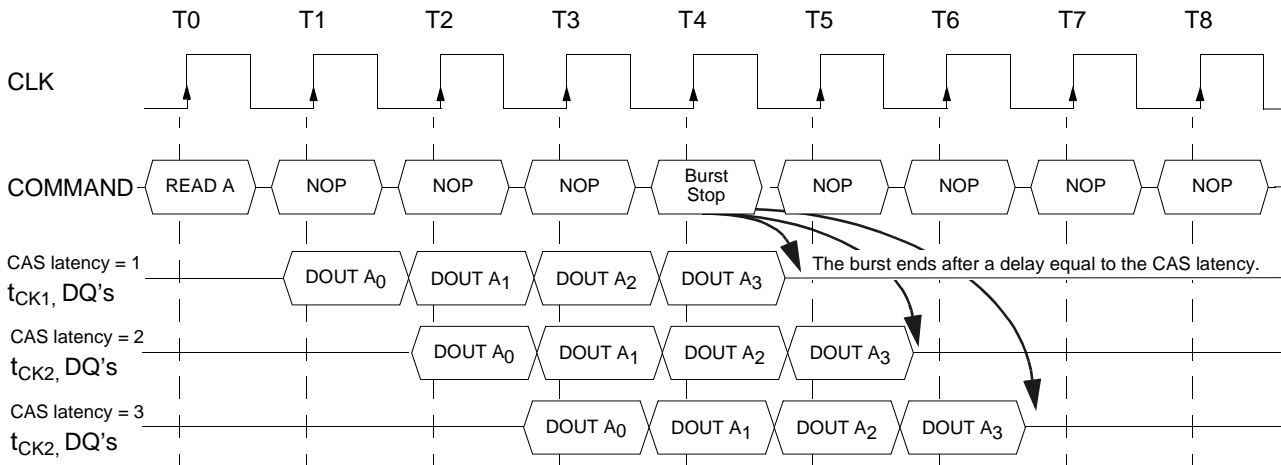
T0 T1 T2 T3 T4 T5 T6 T7 T8

CLK

COMMAND READ A NOP NOP NOP Burst Stop NOP NOP NOP NOP

CAS latency = 1
$t_{CK1}$, DQ's
DOUT $A_0$ DOUT $A_1$ DOUT $A_2$ DOUT $A_3$

The burst ends after a delay equal to the CAS latency.

CAS latency = 2
$t_{CK2}$, DQ's
DOUT $A_0$ DOUT $A_1$ DOUT $A_2$ DOUT $A_3$

CAS latency = 3
$t_{CK2}$, DQ's
DOUT $A_0$ DOUT $A_1$ DOUT $A_2$ DOUT $A_3$